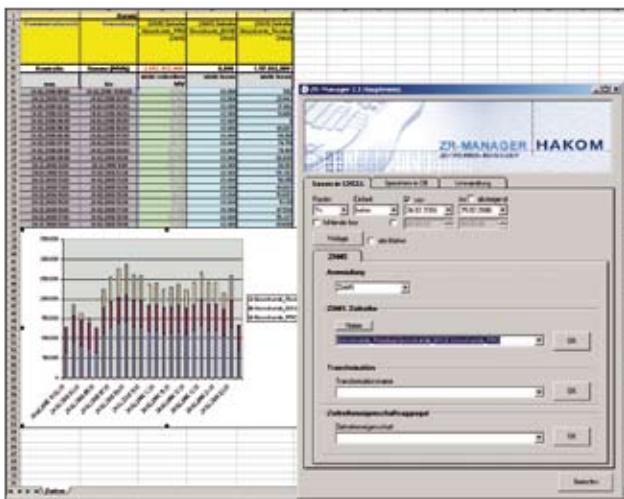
ZR-Manager 2.3 (Hauptmenü)

ZR-MANAGER | HAKOM

ZEITREIHEN-MANAGER

Daten in EXCEL | Speichern in DB | Umwandlung

Raster | Einheit | von | bis

Vorlage

ZIMS

Anmeldung

ZIMS Zeitreihe

OK

Transformation

OK

Zeitreihengesellschaftsgruppe

OK

Beenden

Daten